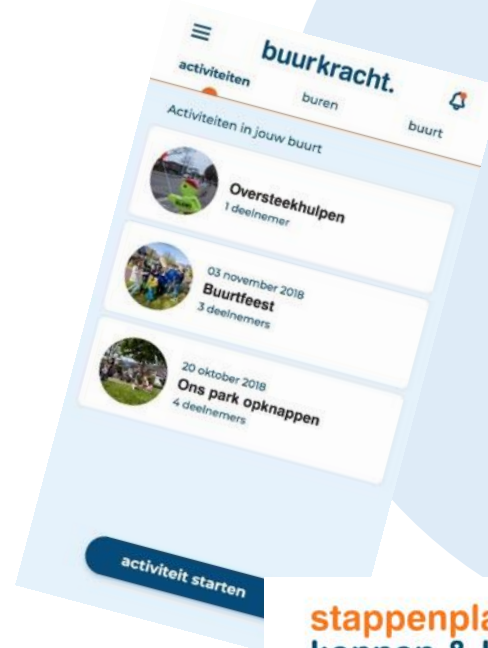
buurkracht.

activiteiten

buren

buurt

Activiteiten in jouw buurt

Oversteekhulpen
1 deelnemer

03 november 2018
Buurtfeest
3 deelnemers

20 oktober 2018
Ons park opknappen
4 deelnemers

activiteit starten

stappenpla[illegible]
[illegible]